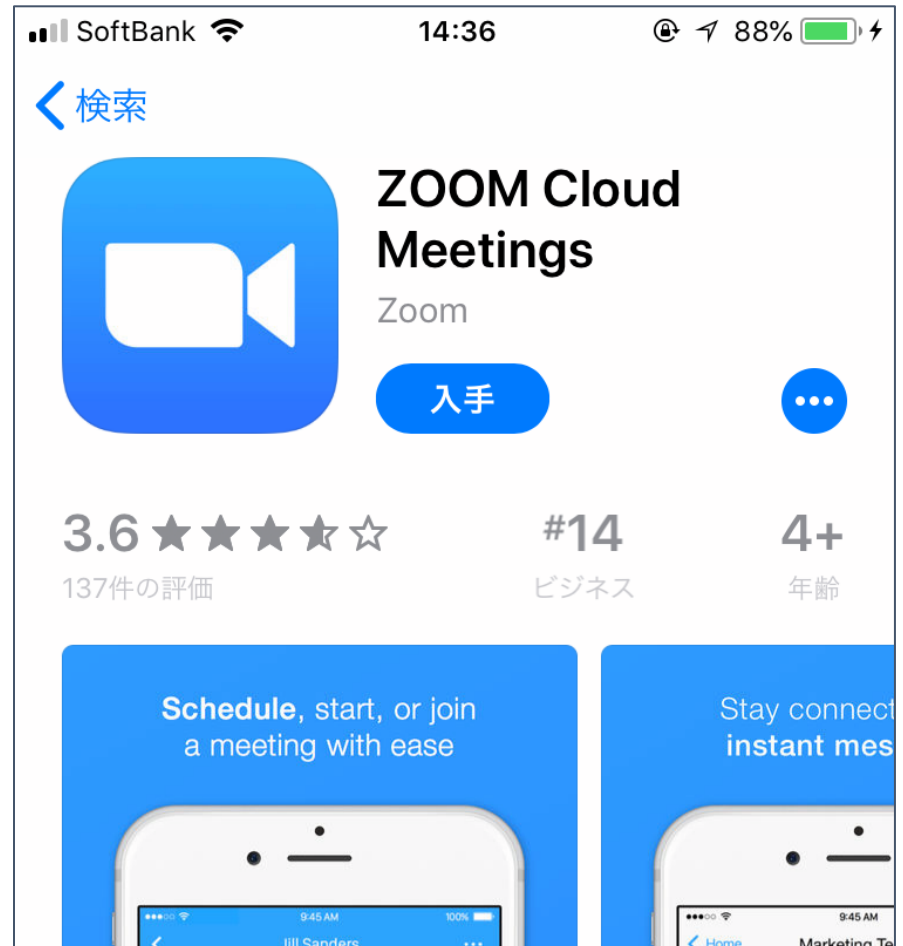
SoftBank 14:36 88%

検索

ZOOM Cloud Meetings

Zoom

入手

3.6 ★★★★☆
137件の評価

#14
ビジネス

4+
年齢

Schedule, start, or join a meeting with ease

9:45 AM 100%
Jill Sanders

Stay connect
instant mes

9:45 AM
Home Marketing Te